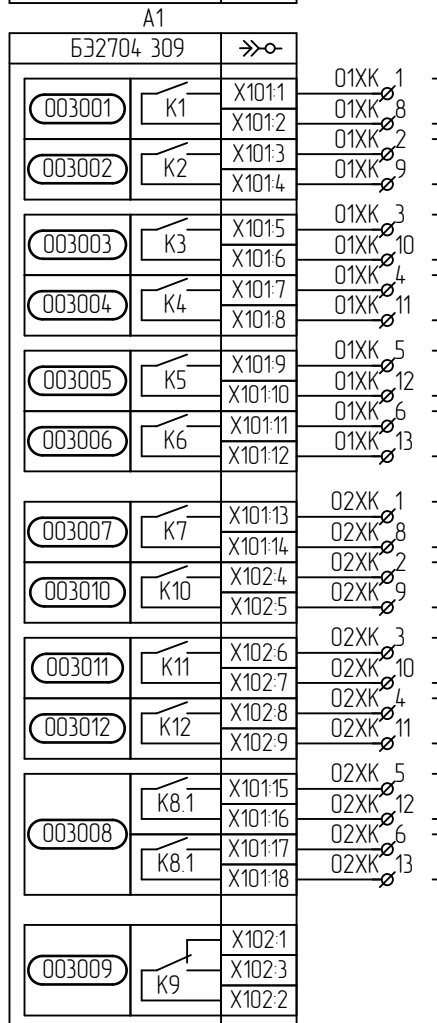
A1
Б32704 309
003001 K1 X101:1 X101:2 01XK 1 01XK 8
003002 K2 X101:3 X101:4 01XK 2 01XK 9
003003 K3 X101:5 X101:6 01XK 3 01XK 10
003004 K4 X101:7 X101:8 01XK 4 01XK 11
003005 K5 X101:9 X101:10 01XK 5 01XK 12
003006 K6 X101:11 X101:12 01XK 6 01XK 13
003007 K7 X101:13 X101:14 02XK 1 02XK 8
003010 K10 X102:4 X102:5 02XK 2 02XK 9
003011 K11 X102:6 X102:7 02XK 3 02XK 10
003012 K12 X102:8 X102:9 02XK 4 02XK 11
003008 K8.1 X101:15 X101:16 02XK 5 02XK 12
K8.1 X101:17 X101:18 02XK 6 02XK 13
003009 K9 X102:1 X102:3 X102:2